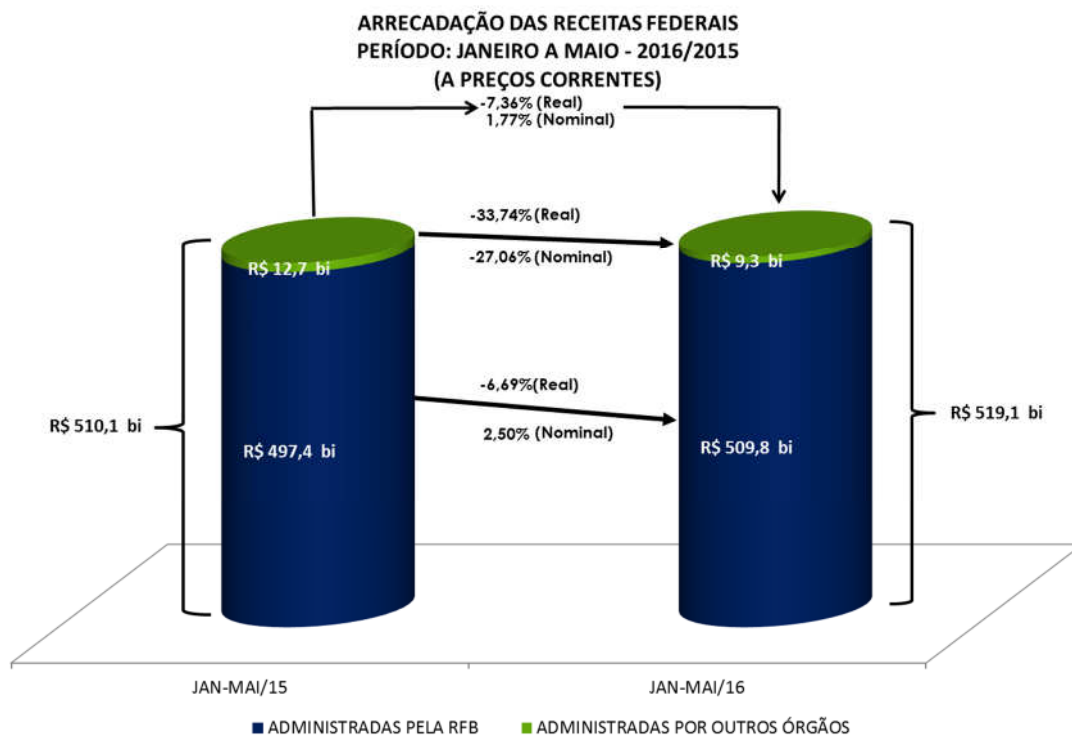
ARRECADAÇÃO DAS RECEITAS FEDERAIS
PERÍODO: JANEIRO A MAIO - 2016/2015
(A PREÇOS CORRENTES)

-7,36% (Real)
1,77% (Nominal)

-33,74% (Real)
-27,06% (Nominal)

R$ 12,7 bi

R$ 9,3 bi

-6,69%(Real)
2,50% (Nominal)

R$ 510,1 bi

R$ 497,4 bi

R$ 509,8 bi

R$ 519,1 bi

JAN-MAI/15

JAN-MAI/16

ADMINISTRADAS PELA RFB
ADMINISTRADAS POR OUTROS ÓRGÃOS